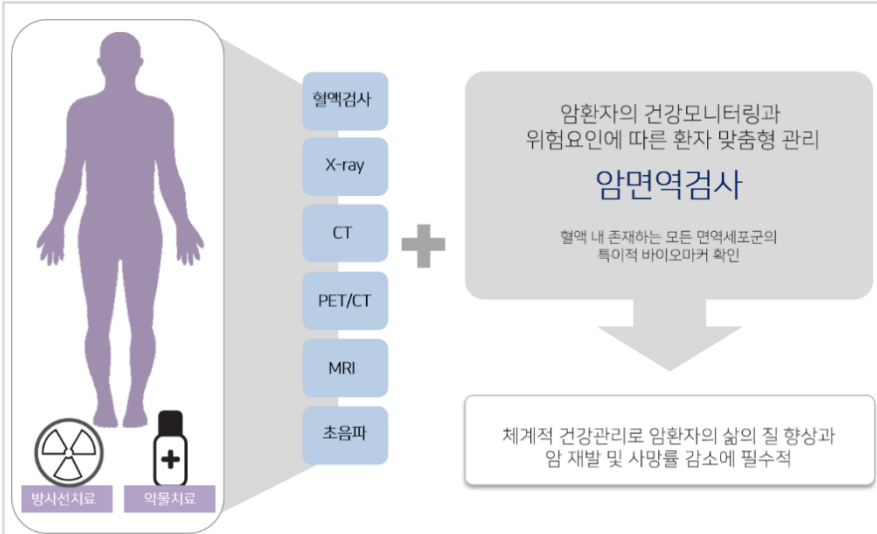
혈액검사

X-ray

CT

PET/CT

MRI

초음파

방사선치료

약물치료

암환자의 건강모니터링과
위험요인에 따른 환자 맞춤형 관리

암면역검사

혈액 내 존재하는 모든 면역세포군의
특이적 바이오마커 확인

체계적 건강관리로 암환자의 삶의 질 향상과
암 재발 및 사망률 감소에 필수적